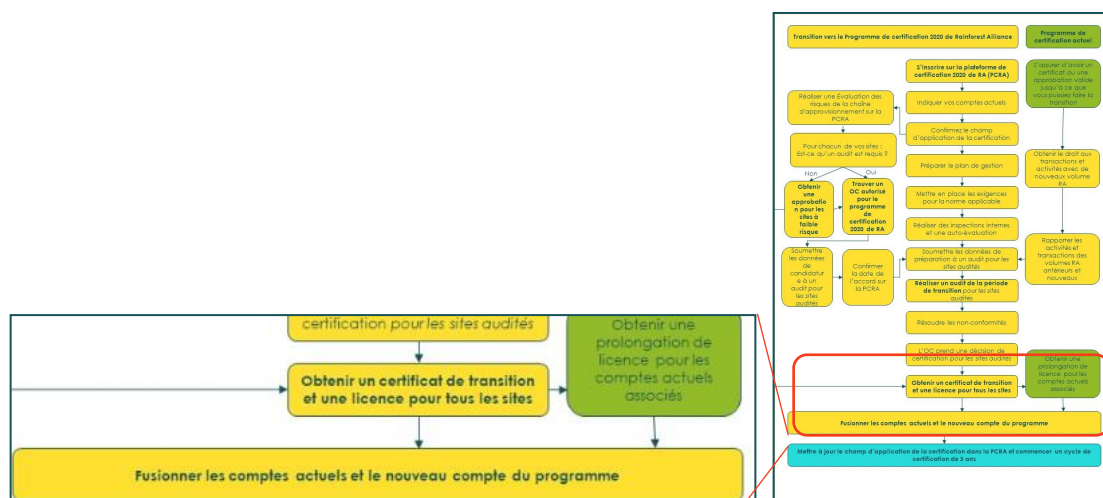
certification pour les sites audités

Obtenir un certificat de transition et une licence pour tous les sites

Obtenir une prolongation de licence pour les comptes actuels associés

Fusionner les comptes actuels et le nouveau compte du programme

Transition vers le Programme de certification 2020 de Rainforest Alliance

Programme de certification actuel

S'inscrire sur la plateforme de certification 2020 de RA (PCRA)

S'assurer d'avoir un certificat ou une approbation valide jusqu'à ce que vous puissiez faire la transition

Réaliser une Évaluation des risques de la chaîne d'approvisionnement sur la PCRA

Indiquer vos comptes actuels

Confirmez le champ d'application de la certification

Pour chacun de vos sites : Est-ce qu'un audit est requis ?

Non

Oui

Préparer le plan de gestion

Obtenir le droit aux transactions et activités avec de nouveaux volume RA

Obtenir une approbation pour les sites à faible risque

Trouver un OC autorisé pour le programme de certification 2020 de RA

Mettre en place les exigences pour la norme applicable

Réaliser des inspections internes et une auto-évaluation

Rapporter les activités et transactions des volumes RA antérieurs et nouveaux

Soumettre les données de candidature à un audit pour les sites audités

Confirmer la date de l'accord sur la PCRA

Soumettre les données de préparation à un audit pour les sites audités

Réaliser un audit de la période de transition pour les sites audités

Résoudre les non-conformités

L'OC prend une décision de certification pour les sites audités

Obtenir un certificat de transition et une licence pour tous les sites

Obtenir une prolongation de licence pour les comptes actuels associés

Fusionner les comptes actuels et le nouveau compte du programme

Mettre à jour le champ d'application de la certification dans la PCRA et commencer un cycle de certification de 3 ans